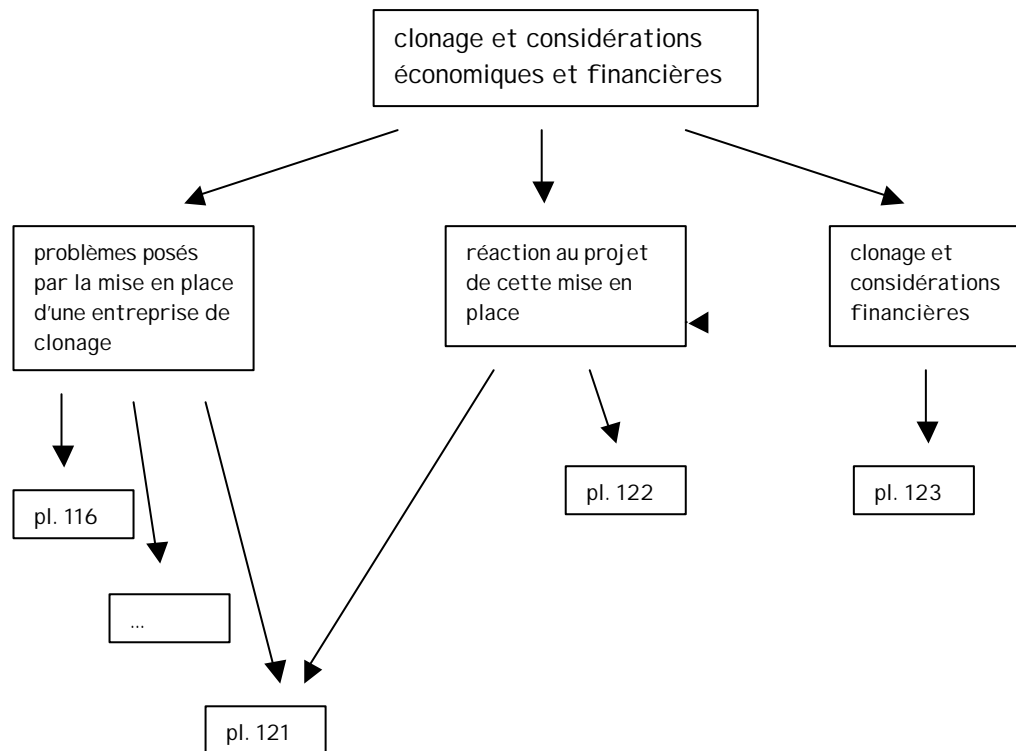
clonage et considérations économiques et financières

problèmes posés par la mise en place d'une entreprise de clonage

réaction au projet de cette mise en place

clonage et considérations financières

pl. 116

...

pl. 121

pl. 122

pl. 123